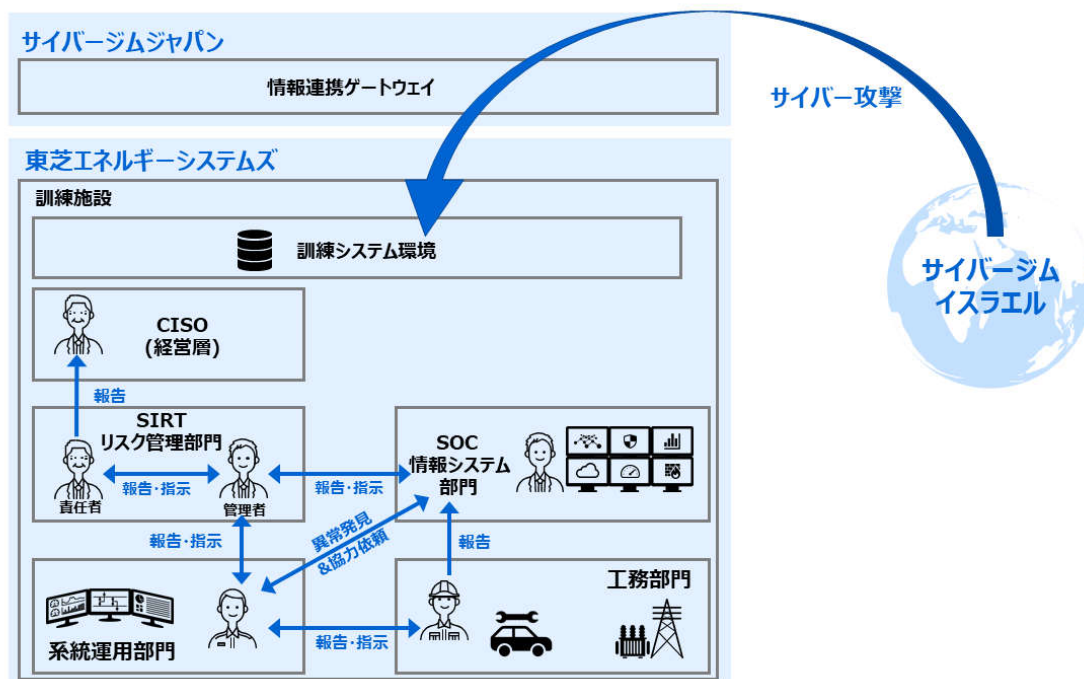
サイバージムジャパン

情報連携ゲートウェイ

サイバー攻撃

サイバージム
イスラエル

東芝エネルギーシステムズ

訓練施設

訓練システム環境

CISO
(経営層)

報告

SIRT
リスク管理部門

責任者

報告・指示

管理者

報告・指示

SOC
情報システム部門

報告・指示

異常発見
&協力依頼

報告

工務部門

系統運用部門

報告・指示